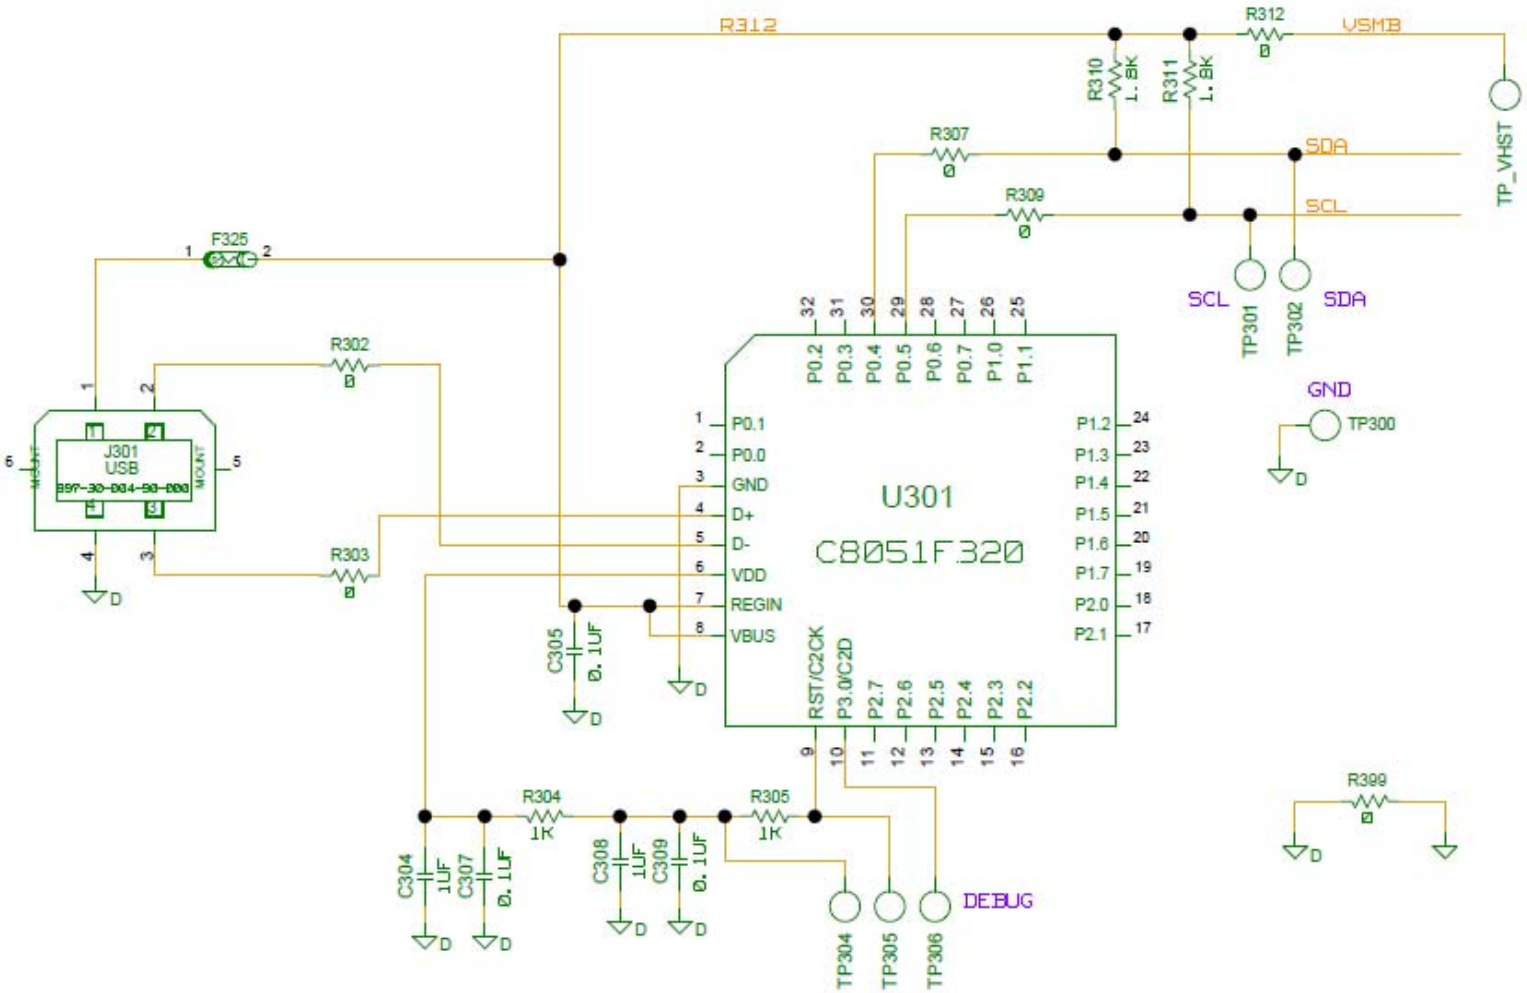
R312
R312
VSMB
R310 1.8K
R311 1.8K
TP_VHST
R307
0
SDA
R309
0
SCL
F325
1
2
SCL
SDA
TP301
TP302
32 31 30 29 28 27 26 25
P0.2 P0.3 P0.4 P0.5 P0.6 P0.7 P1.0 P1.1
R302
0
1
2
GND
TP300
D
6
MOUNT
J301
USB
897-30-004-90-000
MOUNT
5
1
4
P0.1
P0.0
GND
D+
D-
VDD
REGIN
VBUS
2
3
4
5
6
7
8
U301
C8051F320
P1.2 24
P1.3 23
P1.4 22
P1.5 21
P1.6 20
P1.7 19
P2.0 18
P2.1 17
4
3
R303
0
D
C305
0.1UF
D
D
RST/C2CK
P3.0/C2D
P2.7 P2.6 P2.5 P2.4 P2.3 P2.2
9 10 11 12 13 14 15 16
R399
0
D
R304
1K
R305
1K
C304 1UF
C307 0.1UF
C308 1UF
C309 0.1UF
D
D
D
D
DEBUG
TP304
TP305
TP306